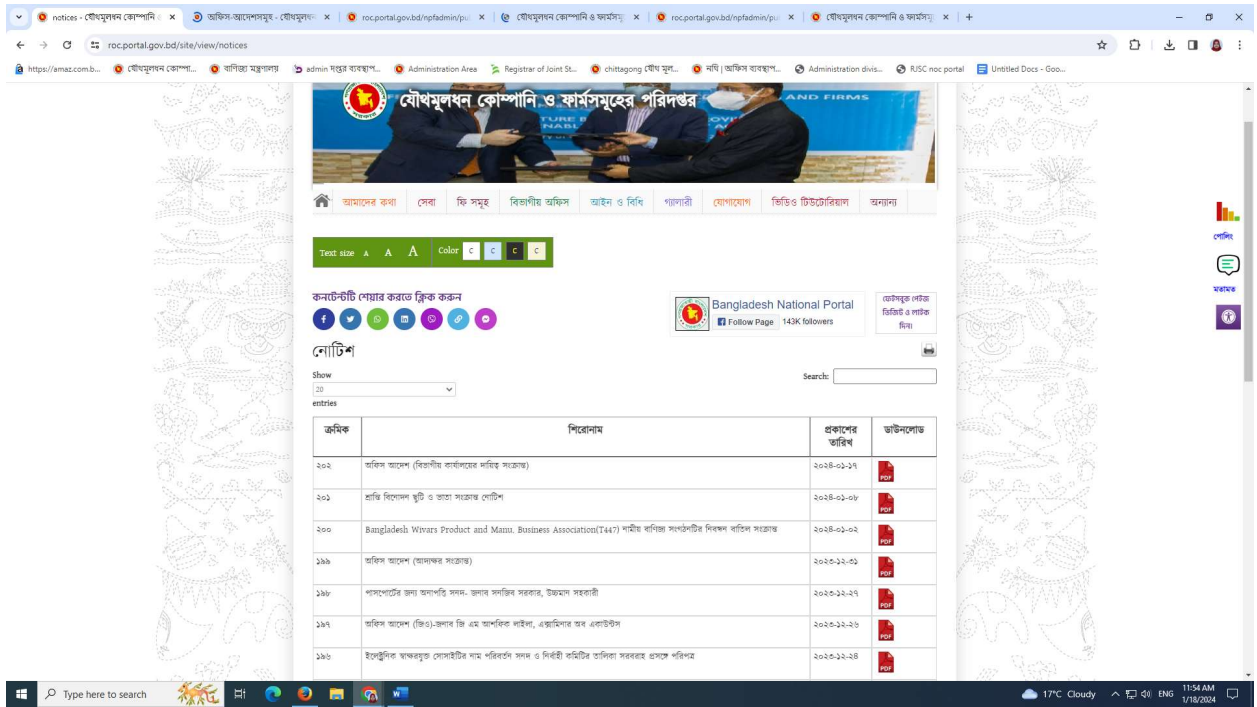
notices - যৌথমূলধন কোম্পানি ও | অফিস-আদেশসমূহ - যৌথমূলধন | roc.portal.gov.bd/npfadmin/pu | যৌথমূলধন কোম্পানি ও ফার্মসমূ | roc.portal.gov.bd/npfadmin/pu | যৌথমূলধন কোম্পানি ও ফার্মসমূ | +

roc.portal.gov.bd/site/view/notices

https://amaz.com.b... | যৌথমূলধন কোম্পা... | বাণিজ্য মন্ত্রণালয় | admin দপ্তর ব্যবস্থাপ... | Administration Area | Registrar of Joint St... | chittagong যৌথ মূল... | নথি | অফিস ব্যবস্থাপ... | Administration divis... | RJSC noc portal | Untitled Docs - Goo...

যৌথমূলধন কোম্পানি ও ফার্মসমূহের পরিদপ্তর

আমাদের কথা | সেবা | ফি সমূহ | বিভাগীয় অফিস | আইন ও বিধি | গ্যালারী | যোগাযোগ | ভিডিও টিউটোরিয়াল | অন্যান্য

Text size A A A Color C C C C

কনটেন্টটি শেয়ার করতে ক্লিক করুন

Bangladesh National Portal
Follow Page 143K followers

ফেইসবুক পেইজ ভিজিট ও লাইক দিন।

পোলিং
মতামত

নোটিশ

Show 20 entries

Search:

| ক্রমিক | শিরোনাম | প্রকাশের তারিখ | ডাউনলোড |
|---|---|---|---|
| ২০২ | অফিস আদেশ (বিভাগীয় কার্যালয়ের দায়িত্ব সংক্রান্ত) | ২০২৪-০১-১৭ | PDF |
| ২০১ | শ্রান্তি বিনোদন ছুটি ও ভাতা সংক্রান্ত নোটিশ | ২০২৪-০১-০৮ | PDF |
| ২০০ | Bangladesh Wivars Product and Manu. Business Association(T447) নামীয় বাণিজ্য সংগঠনটির নিবন্ধন বাতিল সংক্রান্ত | ২০২৪-০১-০২ | PDF |
| ১৯৯ | অফিস আদেশ (আদায়কর সংক্রান্ত) | ২০২৩-১২-৩১ | PDF |
| ১৯৮ | পাসপোর্টের জন্য অনাপত্তি সনদ- জনাব সনজিব সরকার, উচ্চমান সহকারী | ২০২৩-১২-২৭ | PDF |
| ১৯৭ | অফিস আদেশ (জিও)-জনাব জি এম আশরিক লাইলা, এক্সামিনার অব একাউন্টস | ২০২৩-১২-২৬ | PDF |
| ১৯৬ | ইলেক্ট্রনিক স্বাক্ষরযুক্ত সোসাইটির নাম পরিবর্তন সনদ ও নির্বাহী কমিটির তালিকা সরবরাহ প্রসঙ্গে পরিপত্র | ২০২৩-১২-২৪ | PDF |

Type here to search | 17°C Cloudy | ENG | 11:54 AM 1/18/2024